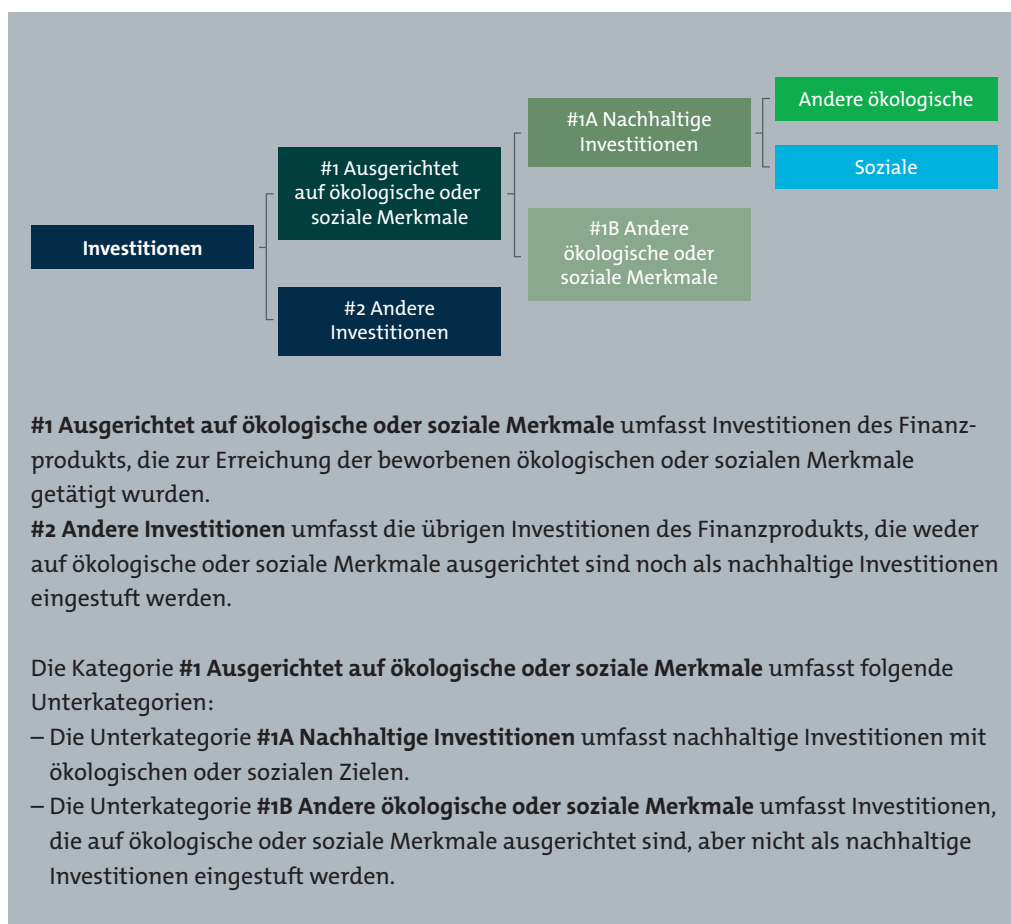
Investitionen

#1 Ausgerichtet auf ökologische oder soziale Merkmale

#2 Andere Investitionen

#1A Nachhaltige Investitionen

#1B Andere ökologische oder soziale Merkmale

Andere ökologische

Soziale

**#1 Ausgerichtet auf ökologische oder soziale Merkmale** umfasst Investitionen des Finanzprodukts, die zur Erreichung der beworbenen ökologischen oder sozialen Merkmale getätigt wurden.
**#2 Andere Investitionen** umfasst die übrigen Investitionen des Finanzprodukts, die weder auf ökologische oder soziale Merkmale ausgerichtet sind noch als nachhaltige Investitionen eingestuft werden.

Die Kategorie **#1 Ausgerichtet auf ökologische oder soziale Merkmale** umfasst folgende Unterkategorien:
– Die Unterkategorie **#1A Nachhaltige Investitionen** umfasst nachhaltige Investitionen mit ökologischen oder sozialen Zielen.
– Die Unterkategorie **#1B Andere ökologische oder soziale Merkmale** umfasst Investitionen, die auf ökologische oder soziale Merkmale ausgerichtet sind, aber nicht als nachhaltige Investitionen eingestuft werden.